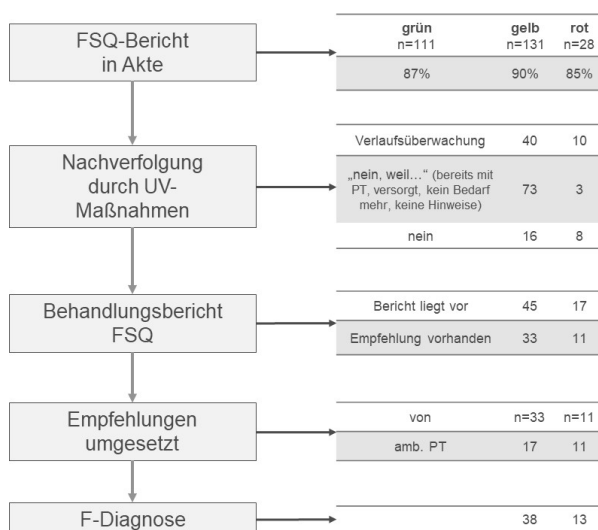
FSQ-Bericht in Akte

| grün n=111 | gelb n=131 | rot n=28 |
|---|---|---|
| 87% | 90% | 85% |

Nachverfolgung durch UV-Maßnahmen

| | | |
|---|---|---|
| Verlaufsüberwachung | 40 | 10 |
| „nein, weil…“ (bereits mit PT, versorgt, kein Bedarf mehr, keine Hinweise) | 73 | 3 |
| nein | 16 | 8 |

Behandlungsbericht FSQ

| | | |
|---|---|---|
| Bericht liegt vor | 45 | 17 |
| Empfehlung vorhanden | 33 | 11 |

Empfehlungen umgesetzt

| | | |
|---|---|---|
| von | n=33 | n=11 |
| amb. PT | 17 | 11 |

F-Diagnose

| | | |
|---|---|---|
| | 38 | 13 |